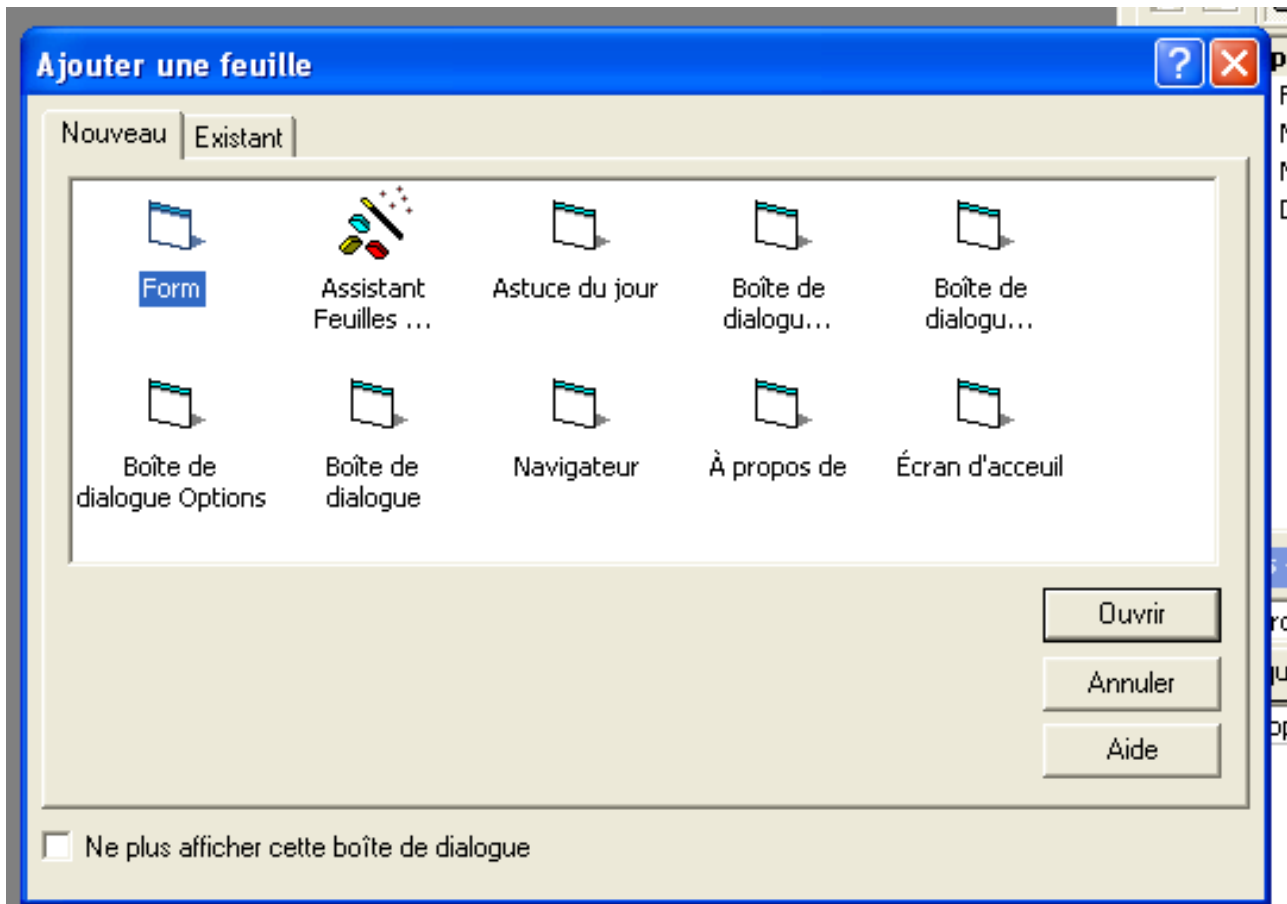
Ajouter une feuille

Nouveau
Existant

Form
Assistant Feuilles ...
Astuce du jour
Boîte de dialogu...
Boîte de dialogu...
Boîte de dialogue Options
Boîte de dialogue
Navigateur
À propos de
Écran d'acceuil

Ouvrir
Annuler
Aide

Ne plus afficher cette boîte de dialogue